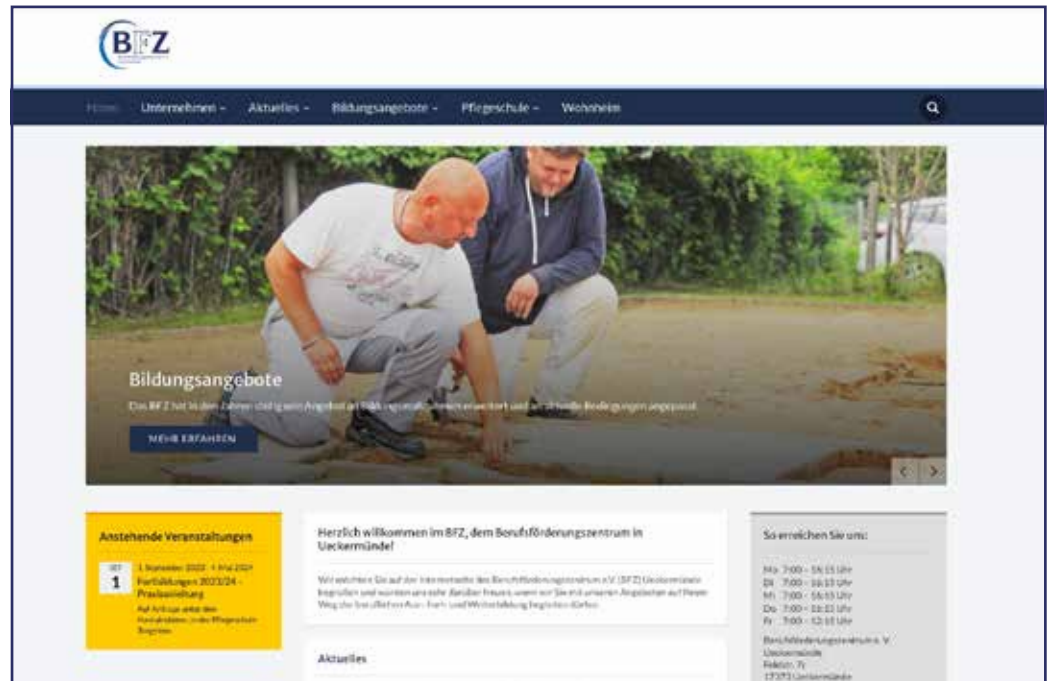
BFZ

Home Unternehmen Aktuelles Bildungsangebote Pflegeschule Wohnheim

Bildungsangebote

Das BFZ hat in den Jahren stetig sein Angebot an Bildungsmaßnahmen erweitert und an aktuelle Bedingungen angepasst.

MEHR ERFAHREN

Anstehende Veranstaltungen

SEP 1

1. September 2023 - 1. Mai 2024

Fortbildungen 2023/24 - Praxisanleitung

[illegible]

Herzlich willkommen im BFZ, dem Berufsförderungszentrum in Ueckermünde!

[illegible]

Aktuelles

So erreichen Sie uns:

Mo 7:00 - 16:15 Uhr
Di 7:00 - 16:15 Uhr
Mi 7:00 - 16:15 Uhr
Do 7:00 - 16:15 Uhr
Fr 7:00 - 12:15 Uhr

Berufsförderungszentrum e. V. Ueckermünde
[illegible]
17373 Ueckermünde